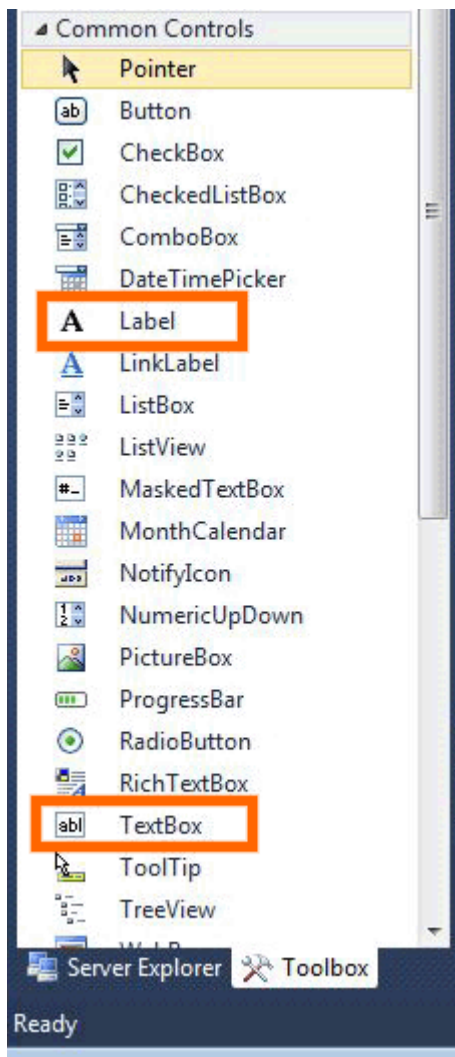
◢ Common Controls
Pointer
ab Button
CheckBox
CheckedListBox
ComboBox
DateTimePicker
A Label
A LinkLabel
ListBox
ListView
#_ MaskedTextBox
MonthCalendar
NotifyIcon
1 2 NumericUpDown
PictureBox
ProgressBar
RadioButton
RichTextBox
abl TextBox
ToolTip
TreeView
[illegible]
Server Explorer
Toolbox
Ready